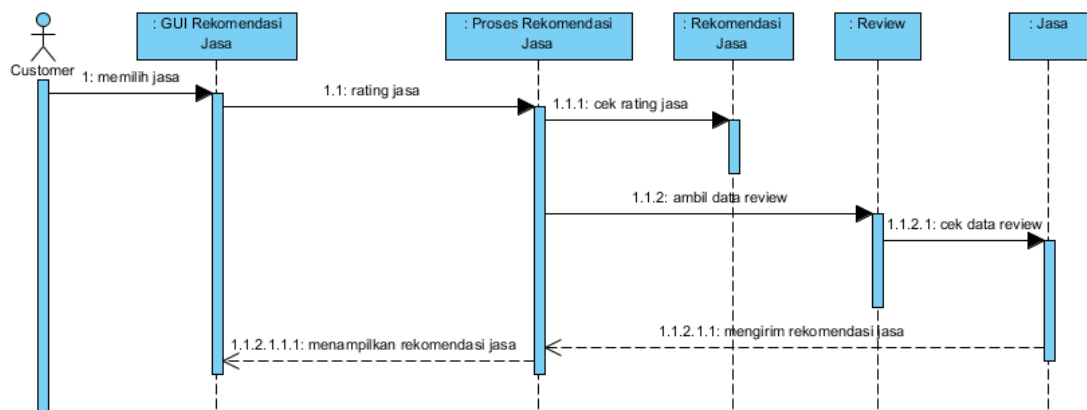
Customer

: GUI Rekomendasi Jasa

: Proses Rekomendasi Jasa

: Rekomendasi Jasa

: Review

: Jasa

1: memilih jasa

1.1: rating jasa

1.1.1: cek rating jasa

1.1.2: ambil data review

1.1.2.1: cek data review

1.1.2.1.1: mengirim rekomendasi jasa

1.1.2.1.1.1: menampilkan rekomendasi jasa